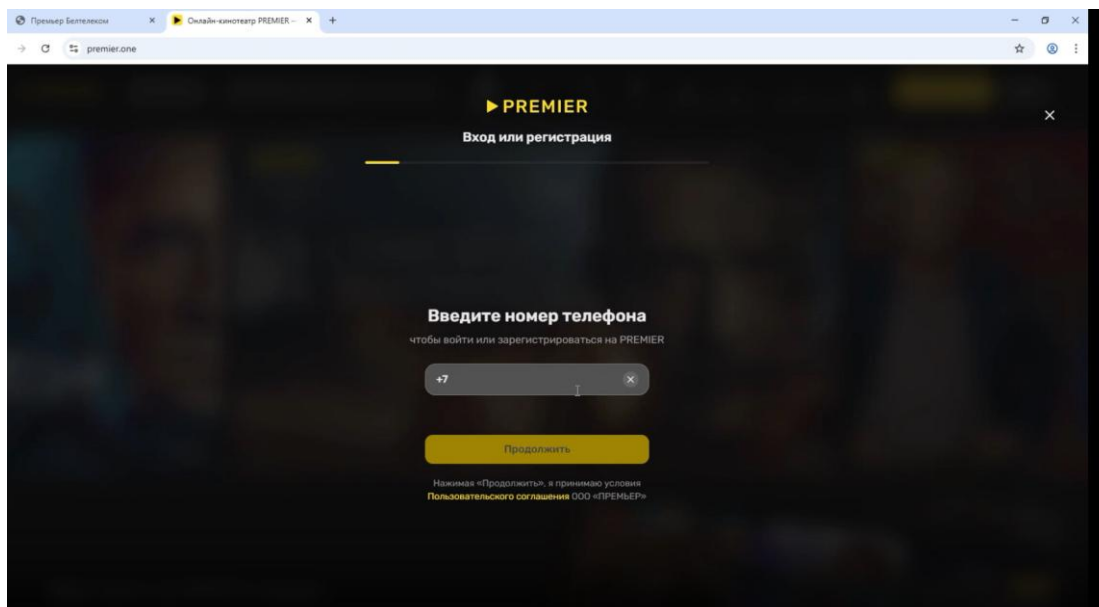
Премьер Белтелеком
Онлайн-кинотеатр PREMIER –
premier.one

PREMIER
Вход или регистрация

Введите номер телефона
чтобы войти или зарегистрироваться на PREMIER

+7

Продолжить

Нажимая «Продолжить», я принимаю условия Пользовательского соглашения ООО «ПРЕМЬЕР»